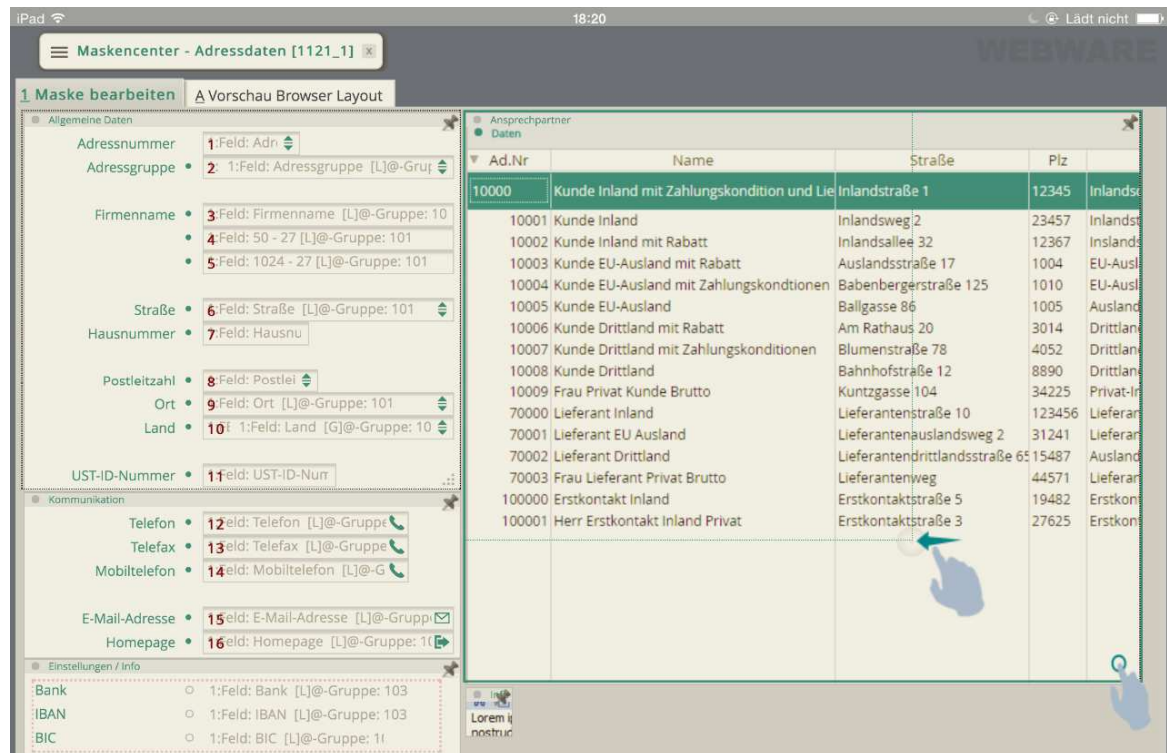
iPad 18:20 Lädt nicht

Maskencenter - Adressdaten [1121_1] x

WEBWARE

1 Maske bearbeiten | A Vorschau Browser Layout

Allgemeine Daten

Adressnummer 1:Feld: Adr
Adressgruppe • 2: 1:Feld: Adressgruppe [L]@-Gru
Firmenname • 3:Feld: Firmenname [L]@-Gruppe: 10
• 4:Feld: 50 - 27 [L]@-Gruppe: 101
• 5:Feld: 1024 - 27 [L]@-Gruppe: 101
Straße • 6:Feld: Straße [L]@-Gruppe: 101
Hausnummer • 7:Feld: Hausnu
Postleitzahl • 8:Feld: Postlei
Ort • 9:Feld: Ort [L]@-Gruppe: 101
Land • 10: 1:Feld: Land [G]@-Gruppe: 10
UST-ID-Nummer • 11:Feld: UST-ID-Num

Kommunikation

Telefon • 12:Feld: Telefon [L]@-Gruppe
Telefax • 13:Feld: Telefax [L]@-Gruppe
Mobiltelefon • 14:Feld: Mobiltelefon [L]@-G
E-Mail-Adresse • 15:Feld: E-Mail-Adresse [L]@-Grupp
Homepage • 16:Feld: Homepage [L]@-Gruppe: 1

Einstellungen / Info

Bank 1:Feld: Bank [L]@-Gruppe: 103
IBAN 1:Feld: IBAN [L]@-Gruppe: 103
BIC 1:Feld: BIC [L]@-Gruppe: 1

Ansprechpartner
Daten

| Ad.Nr | Name | Straße | Plz | |
|---|---|---|---|---|
| 10000 | Kunde Inland mit Zahlungskondition und Lie | Inlandstraße 1 | 12345 | Inlandst |
| 10001 | Kunde Inland | Inlandsweg 2 | 23457 | Inlandst |
| 10002 | Kunde Inland mit Rabatt | Inlandsallee 32 | 12367 | Inlands |
| 10003 | Kunde EU-Ausland mit Rabatt | Auslandsstraße 17 | 1004 | EU-Ausl |
| 10004 | Kunde EU-Ausland mit Zahlungskondtionen | Babenbergerstraße 125 | 1010 | EU-Ausl |
| 10005 | Kunde EU-Ausland | Ballgasse 86 | 1005 | Ausland |
| 10006 | Kunde Drittland mit Rabatt | Am Rathaus 20 | 3014 | Drittlan |
| 10007 | Kunde Drittland mit Zahlungskonditionen | Blumenstraße 78 | 4052 | Drittlan |
| 10008 | Kunde Drittland | Bahnhofstraße 12 | 8890 | Drittlan |
| 10009 | Frau Privat Kunde Brutto | Kuntzgasse 104 | 34225 | Privat-I |
| 70000 | Lieferant Inland | Lieferantenstraße 10 | 123456 | Lieferan |
| 70001 | Lieferant EU Ausland | Lieferantenauslandsweg 2 | 31241 | Lieferan |
| 70002 | Lieferant Drittland | Lieferantendrittlandsstraße 65 | 15487 | Ausland |
| 70003 | Frau Lieferant Privat Brutto | Lieferantenweg | 44571 | Lieferan |
| 100000 | Erstkontakt Inland | Erstkontaktstraße 5 | 19482 | Erstkon |
| 100001 | Herr Erstkontakt Inland Privat | Erstkontaktstraße 3 | 27625 | Erstkon |

Lorem i
nostrud